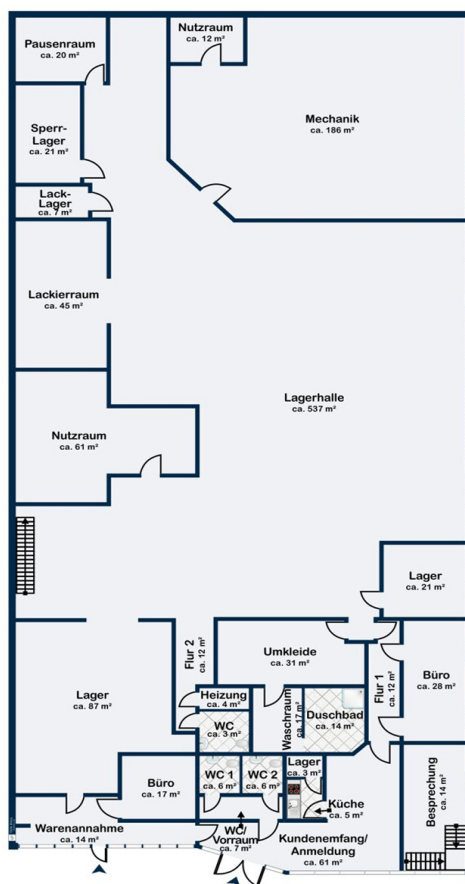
Nutzraum
ca. 12 m²

Pausenraum
ca. 20 m²

Mechanik
ca. 186 m²

Sperr-Lager
ca. 21 m²

Lack-Lager
ca. 7 m²

Lackierraum
ca. 45 m²

Lagerhalle
ca. 537 m²

Nutzraum
ca. 61 m²

Lager
ca. 21 m²

Flur 2
ca. 12 m²

Umkleide
ca. 31 m²

Büro
ca. 28 m²

Flur 1
ca. 12 m²

Lager
ca. 87 m²

Heizung
ca. 4 m²

WC
ca. 3 m²

Waschraum
ca. 17 m²

Duschbad
ca. 14 m²

Büro
ca. 17 m²

WC 1
ca. 6 m²

WC 2
ca. 6 m²

Lager
ca. 3 m²

Küche
ca. 5 m²

Besprechung
ca. 14 m²

Warenannahme
ca. 14 m²

WC/Vorraum
ca. 7 m²

Kundenemfang/Anmeldung
ca. 61 m²